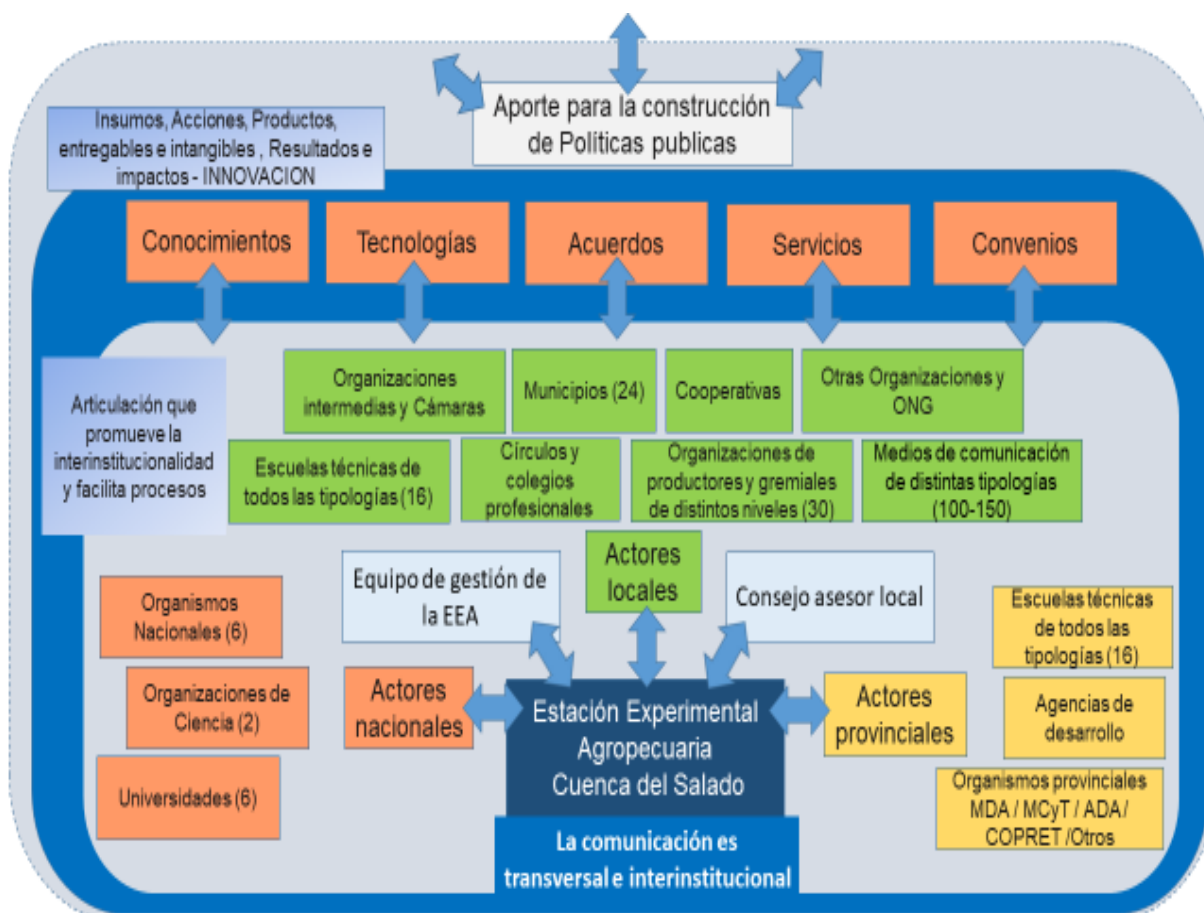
Aporte para la construcción de Políticas publicas

Insumos, Acciones, Productos, entregables e intangibles , Resultados e impactos - INNOVACION

Conocimientos

Tecnologías

Acuerdos

Servicios

Convenios

Articulación que promueve la interinstitucionalidad y facilita procesos

Organizaciones intermedias y Cámaras

Municipios (24)

Cooperativas

Otras Organizaciones y ONG

Escuelas técnicas de todos las tipologías (16)

Círculos y colegios profesionales

Organizaciones de productores y gremiales de distintos niveles (30)

Medios de comunicación de distintas tipologías (100-150)

Actores locales

Equipo de gestión de la EEA

Consejo asesor local

Organismos Nacionales (6)

Organizaciones de Ciencia (2)

Universidades (6)

Actores nacionales

Estación Experimental Agropecuaria Cuenca del Salado

Actores provinciales

Escuelas técnicas de todos las tipologías (16)

Agencias de desarrollo

Organismos provinciales MDA / MCyT / ADA / COPRET /Otros

La comunicación es transversal e interinstitucional